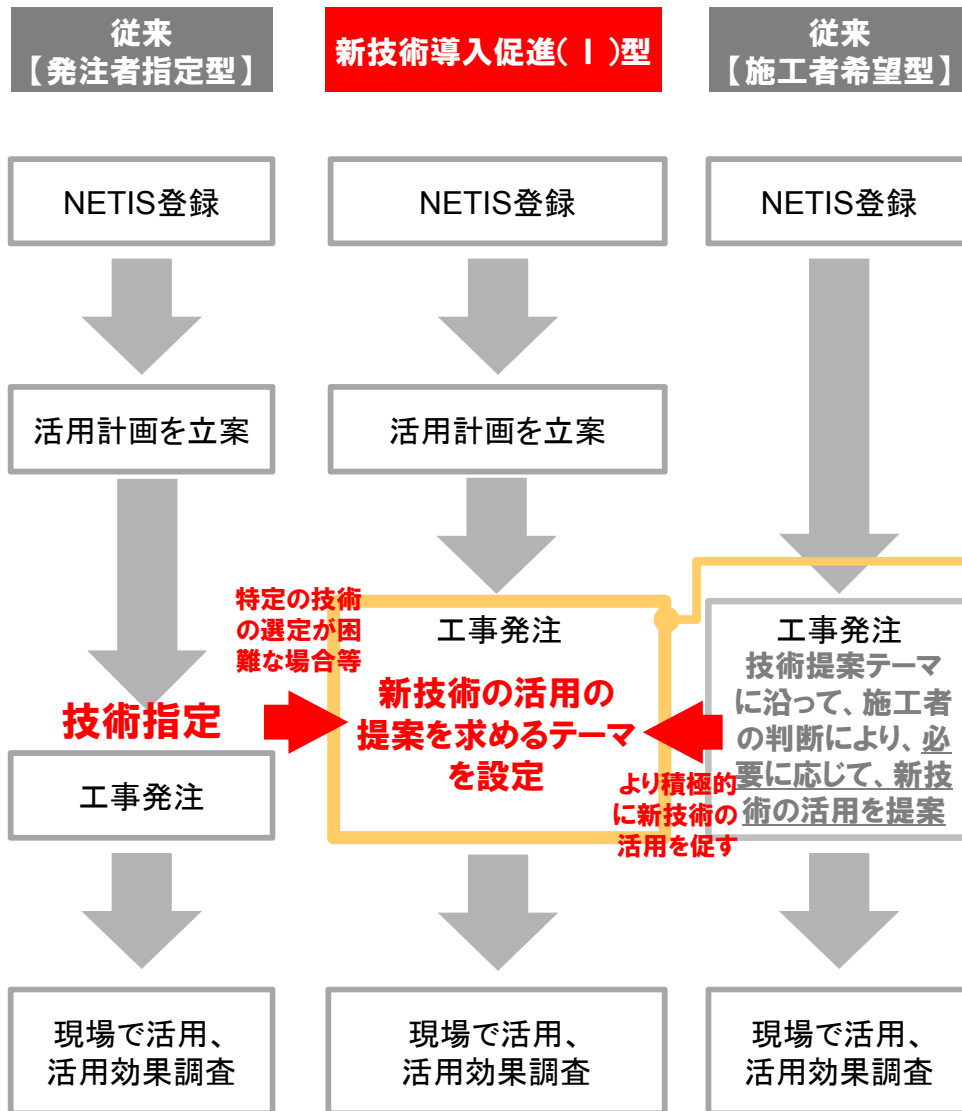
従来
【発注者指定型】

新技術導入促進（Ⅰ）型

従来
【施工者希望型】

NETIS登録

NETIS登録

NETIS登録

活用計画を立案

活用計画を立案

特定の技術の選定が困難な場合等

技術指定

工事発注

工事発注
新技術の活用の提案を求めるテーマを設定

工事発注
技術提案テーマに沿って、施工者の判断により、必要に応じて、新技術の活用を提案

より積極的に新技術の活用を促す

現場で活用、活用効果調査

現場で活用、活用効果調査

現場で活用、活用効果調査